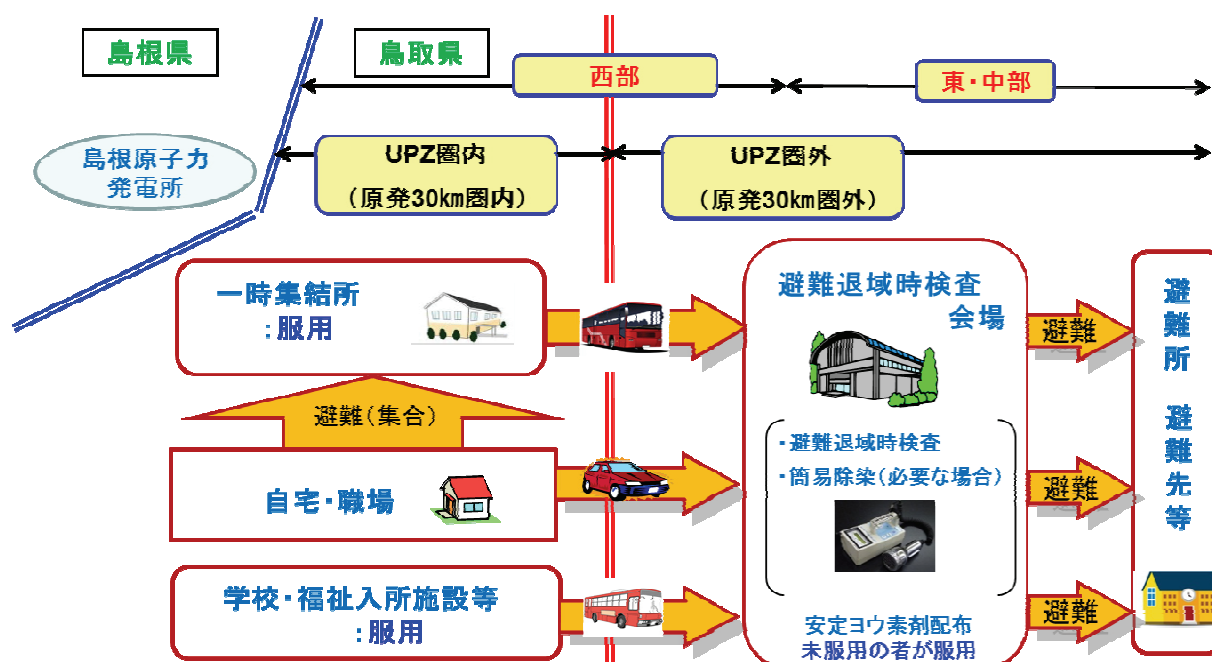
島根県

鳥取県

西部

東・中部

島根原子力発電所

UPZ圏内
（原発30km圏内）

UPZ圏外
（原発30km圏外）

一時集結所
：服用

避難（集合）

自宅・職場

学校・福祉入所施設等
：服用

避難退域時検査会場

・避難退域時検査
・簡易除染（必要な場合）

安定ヨウ素剤配布
未服用の者が服用

避難

避難

避難

避難所
避難先等